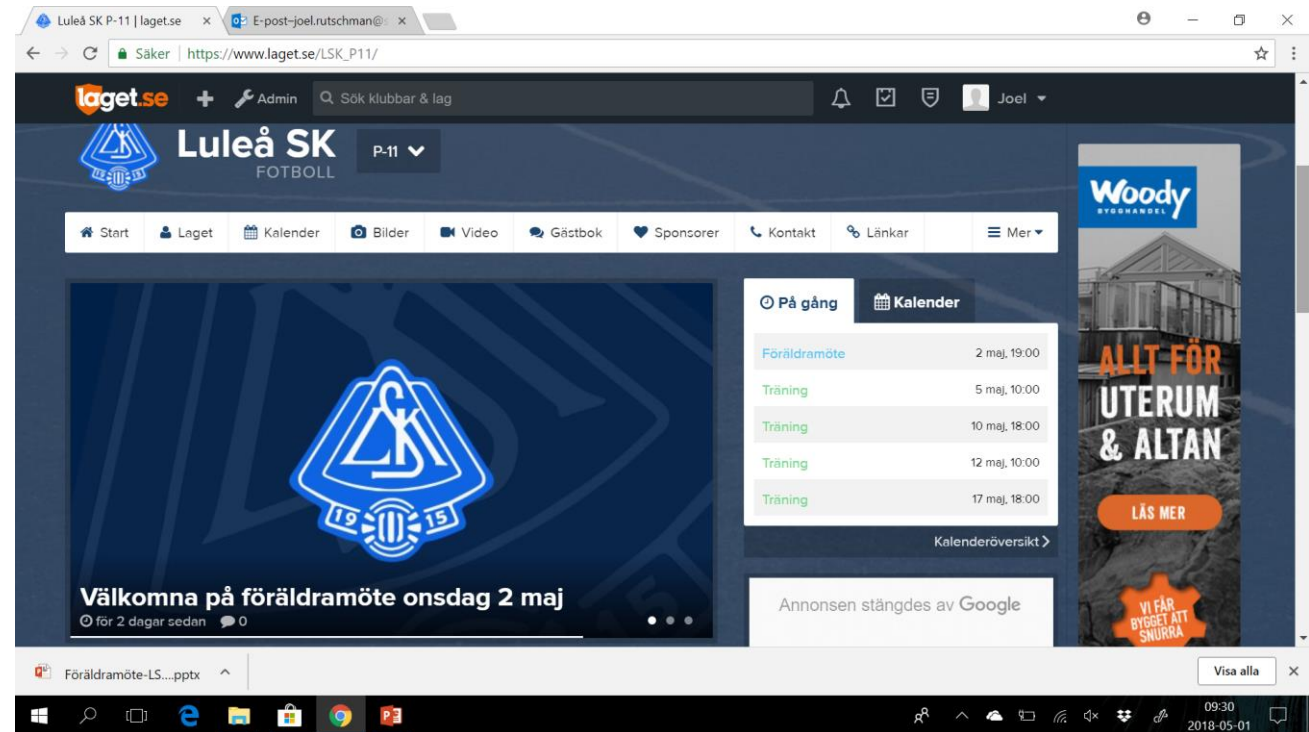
Luleå SK P-11 | laget.se ×
E-post–joel.rutschman@ ×

Säker | https://www.laget.se/LSK_P11/

laget.se + Admin Sök klubbar & lag Joel

Luleå SK
FOTBOLL
P-11

Start Laget Kalender Bilder Video Gästbok Sponsorer Kontakt Länkar Mer

LSK
1915

Välkomna på föräldramöte onsdag 2 maj
för 2 dagar sedan 0

På gång Kalender

| | |
|---|---|
| Föräldramöte | 2 maj, 19:00 |
| Träning | 5 maj, 10:00 |
| Träning | 10 maj, 18:00 |
| Träning | 12 maj, 10:00 |
| Träning | 17 maj, 18:00 |

Kalenderöversikt

Annonsen stängdes av Google

Woody BYGGHANDEL
ALLT FÖR UTERUM & ALTAN
LÄS MER
VI FÅR BYGGET ATT SNURRA

Föräldramöte-LS....pptx
Visa alla ×

09:30
2018-05-01